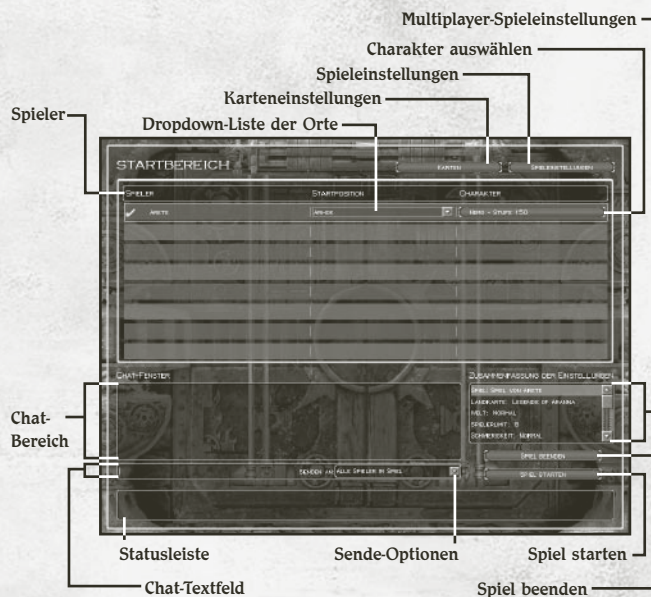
Multiplayer-Spieleinstellungen

Charakter auswählen

Spieleinstellungen

Karteneinstellungen

Spieler

Dropdown-Liste der Orte

STARTBEREICH

KARTEN

SPIELEINSTELLUNGEN

SPIELER

STARTPOSITION

CHARAKTER

ARETE

ARS-ES

ISBRE - STUFE 150

CHAT-FENSTER

ZUSAMMENFASSUNG DER EINSTELLUNGEN

SPIEL: SPIEL VON ARETE
LANDKARTE: LEGENDE OF ARKANIA
WELT: NORMAL
SPIELERLIMIT: 8
SCHWIERIGKEIT: NORMAL

Chat-Bereich

SPIEL BEENDEN

SPIEL STARTEN

SENDEN AN: ALLE SPIELER IM SPIEL

Statusleiste

Sende-Optionen

Spiel starten

Chat-Textfeld

Spiel beenden